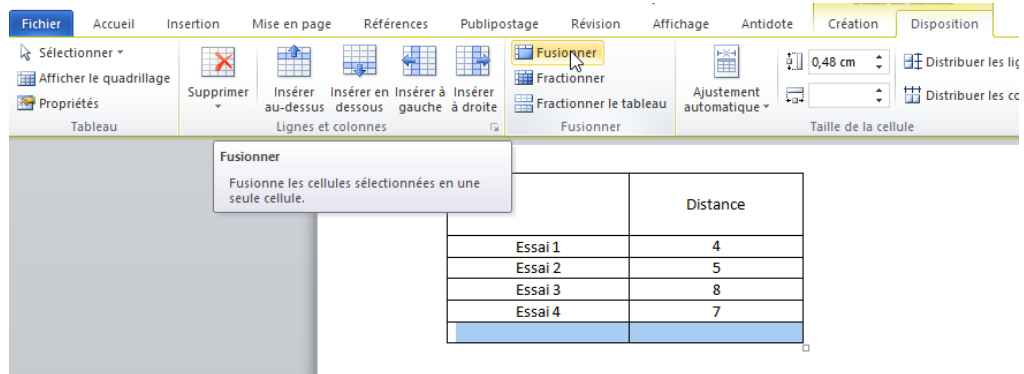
Fichier Accueil Insertion Mise en page Références Publipostage Révision Affichage Antidote Création Disposition

Sélectionner
Afficher le quadrillage
Propriétés
Tableau

Supprimer
Insérer au-dessus
Insérer en dessous
Insérer à gauche
Insérer à droite
Lignes et colonnes

Fusionner
Fractionner
Fractionner le tableau
Fusionner

Ajustement automatique

0,48 cm
Distribuer les lig
Distribuer les co
Taille de la cellule

Fusionner

Fusionne les cellules sélectionnées en une seule cellule.

| | Distance |
|---|---|
| Essai 1 | 4 |
| Essai 2 | 5 |
| Essai 3 | 8 |
| Essai 4 | 7 |
| | |